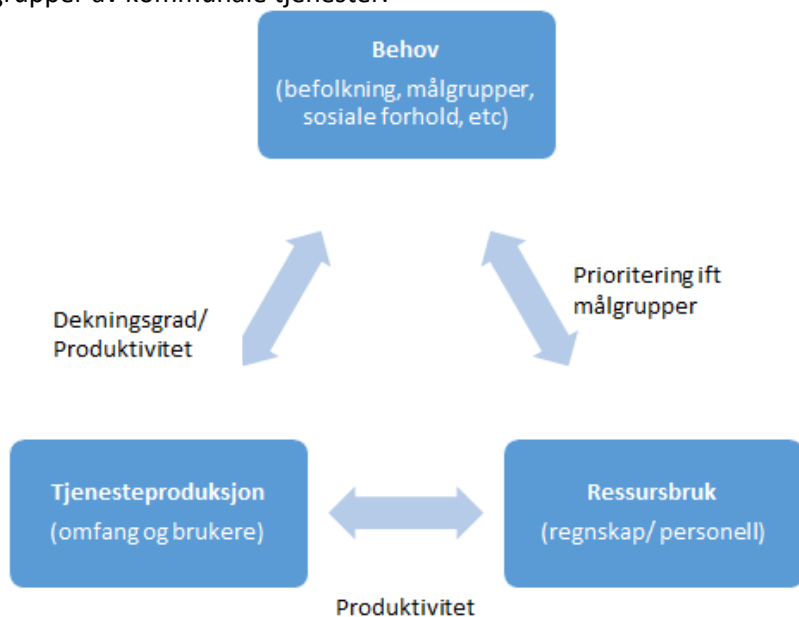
grupper av kommunale tjenester.

Behov
(befolkning, målgrupper, sosiale forhold, etc)

Prioritering ift målgrupper

Dekningsgrad/ Produktivitet

Tjenesteproduksjon
(omfang og brukere)

Ressursbruk
(regnskap/ personell)

Produktivitet